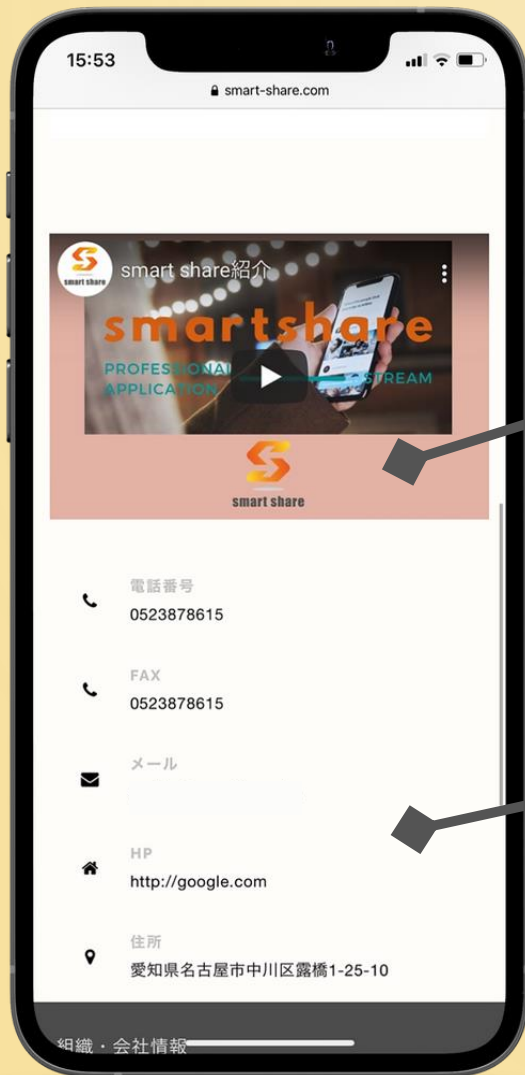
15:53

smart-share.com

smart share紹介

smartshare

PROFESSIONAL APPLICATION

STREAM

smart share

電話番号
0523878615

FAX
0523878615

メール

HP
http://google.com

住所
愛知県名古屋市中川区露橋1-25-10

組織・会社情報